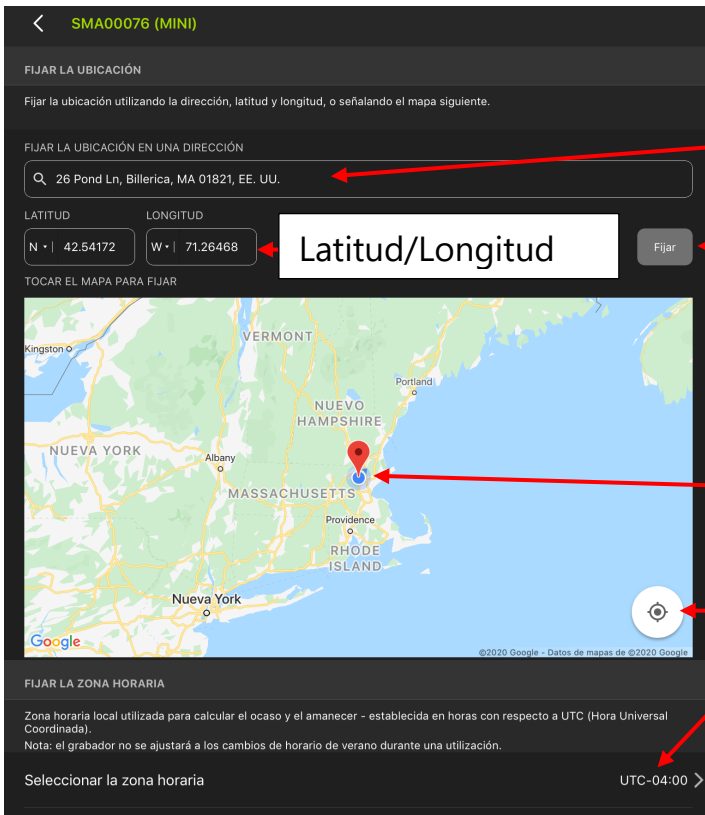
SMA00076 (MINI)

FIJAR LA UBICACIÓN

Fijar la ubicación utilizando la dirección, latitud y longitud, o señalando el mapa siguiente.

FIJAR LA UBICACIÓN EN UNA DIRECCIÓN

26 Pond Ln, Billerica, MA 01821, EE. UU.

LATITUD

LONGITUD

N 42.54172

W 71.26468

Latitud/Longitud

Fijar

TOCAR EL MAPA PARA FIJAR

VERMONT

Kingston

Portland

NUEVO HAMPSHIRE

NUEVA YORK

Albany

MASSACHUSETTS

Providence

RHODE ISLAND

Nueva York

Google

©2020 Google - Datos de mapas de ©2020 Google

FIJAR LA ZONA HORARIA

Zona horaria local utilizada para calcular el ocaso y el amanecer - establecida en horas con respecto a UTC (Hora Universal Coordinada).

Nota: el grabador no se ajustará a los cambios de horario de verano durante una utilización.

Seleccionar la zona horaria

UTC-04:00